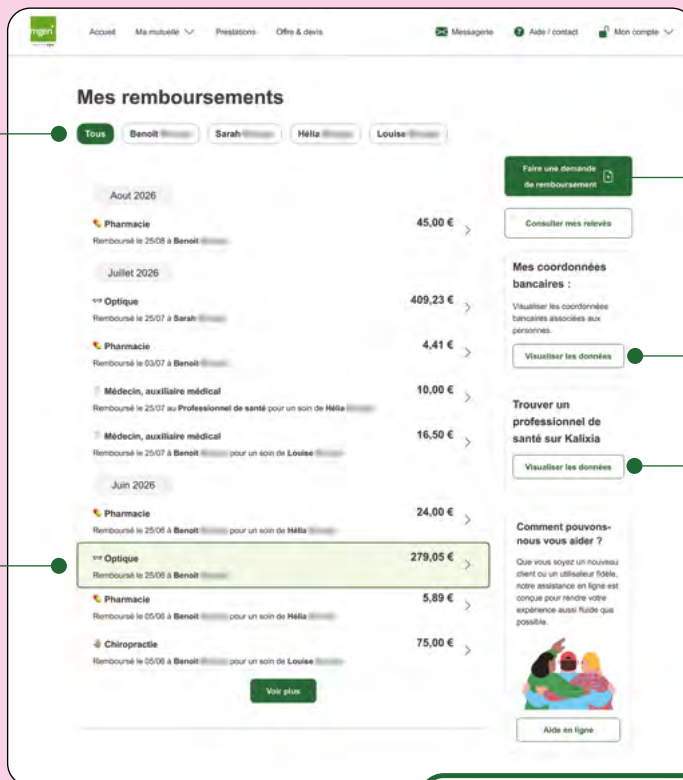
mgen

Accueil Ma mutuelle Prestations Offre & devis Messagerie Aide / contact Mon compte

Mes remboursements

Tous Benoit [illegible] Sarah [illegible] Hélia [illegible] Louise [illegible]

Aout 2026

Pharmacie
Remboursé le 25/08 à Benoit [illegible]
45,00 €

Juillet 2026

Optique
Remboursé le 25/07 à Sarah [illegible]
409,23 €

Pharmacie
Remboursé le 03/07 à Benoit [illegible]
4,41 €

Médecin, auxiliaire médical
Remboursé le 25/07 au Professionnel de santé pour un soin de Hélia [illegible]
10,00 €

Médecin, auxiliaire médical
Remboursé le 25/07 à Benoit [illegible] pour un soin de Louise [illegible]
16,50 €

Juin 2026

Pharmacie
Remboursé le 25/06 à Benoit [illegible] pour un soin de Hélia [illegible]
24,00 €

Optique
Remboursé le 25/06 à Benoit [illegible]
279,05 €

Pharmacie
Remboursé le 05/06 à Benoit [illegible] pour un soin de Hélia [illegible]
5,89 €

Chiropractie
Remboursé le 05/06 à Benoit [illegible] pour un soin de Louise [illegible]
75,00 €

Voir plus

Faire une demande de remboursement

Consulter mes relevés

Mes coordonnées bancaires :

Visualiser les coordonnées bancaires associées aux personnes.

Visualiser les données

Trouver un professionnel de santé sur Kalixia

Visualiser les données

Comment pouvons-nous vous aider ?

Que vous soyez un nouveau client ou un utilisateur fidèle, notre assistance en ligne est conçue pour rendre votre expérience aussi fluide que possible.

Aide en ligne